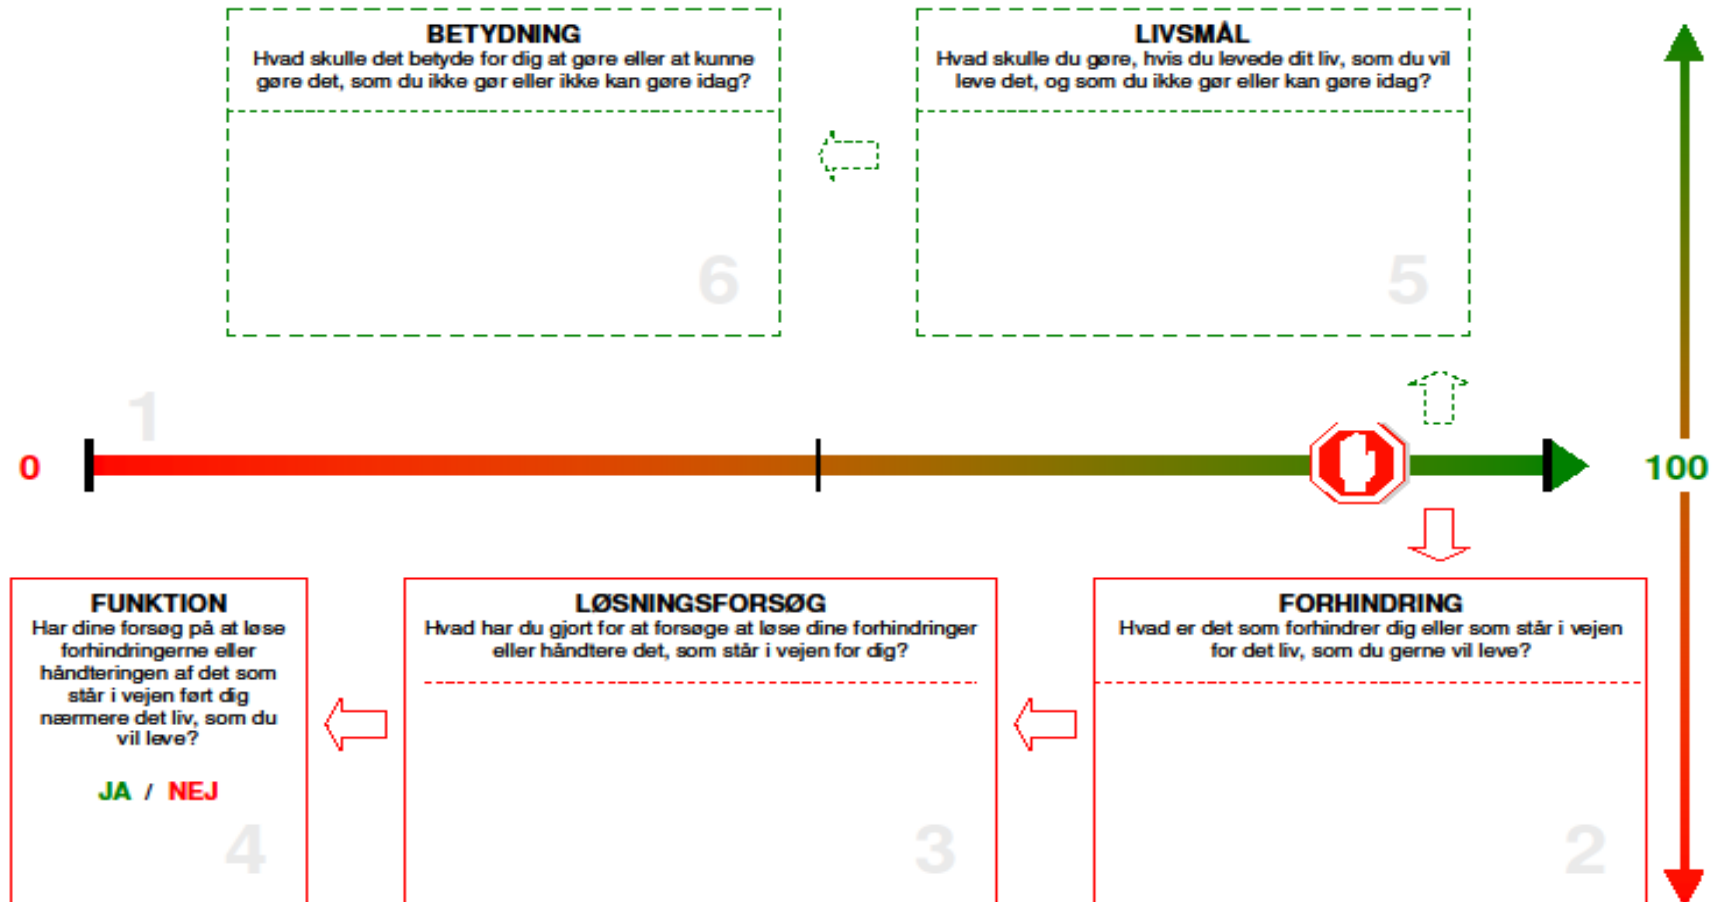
BETYDNING
Hvad skulle det betyde for dig at gøre eller at kunne gøre det, som du ikke gør eller ikke kan gøre idag?

6

LIVSMÅL
Hvad skulle du gøre, hvis du levede dit liv, som du vil leve det, og som du ikke gør eller kan gøre idag?

5

1

0

100

FUNKTION
Har dine forsøg på at løse forhindringerne eller håndteringen af det som står i vejen ført dig nærmere det liv, som du vil leve?

JA / NEJ

4

LØSNINGSFORSØG
Hvad har du gjort for at forsøge at løse dine forhindringer eller håndtere det, som står i vejen for dig?

3

FORHINDRING
Hvad er det som forhindrer dig eller som står i vejen for det liv, som du gerne vil leve?

2